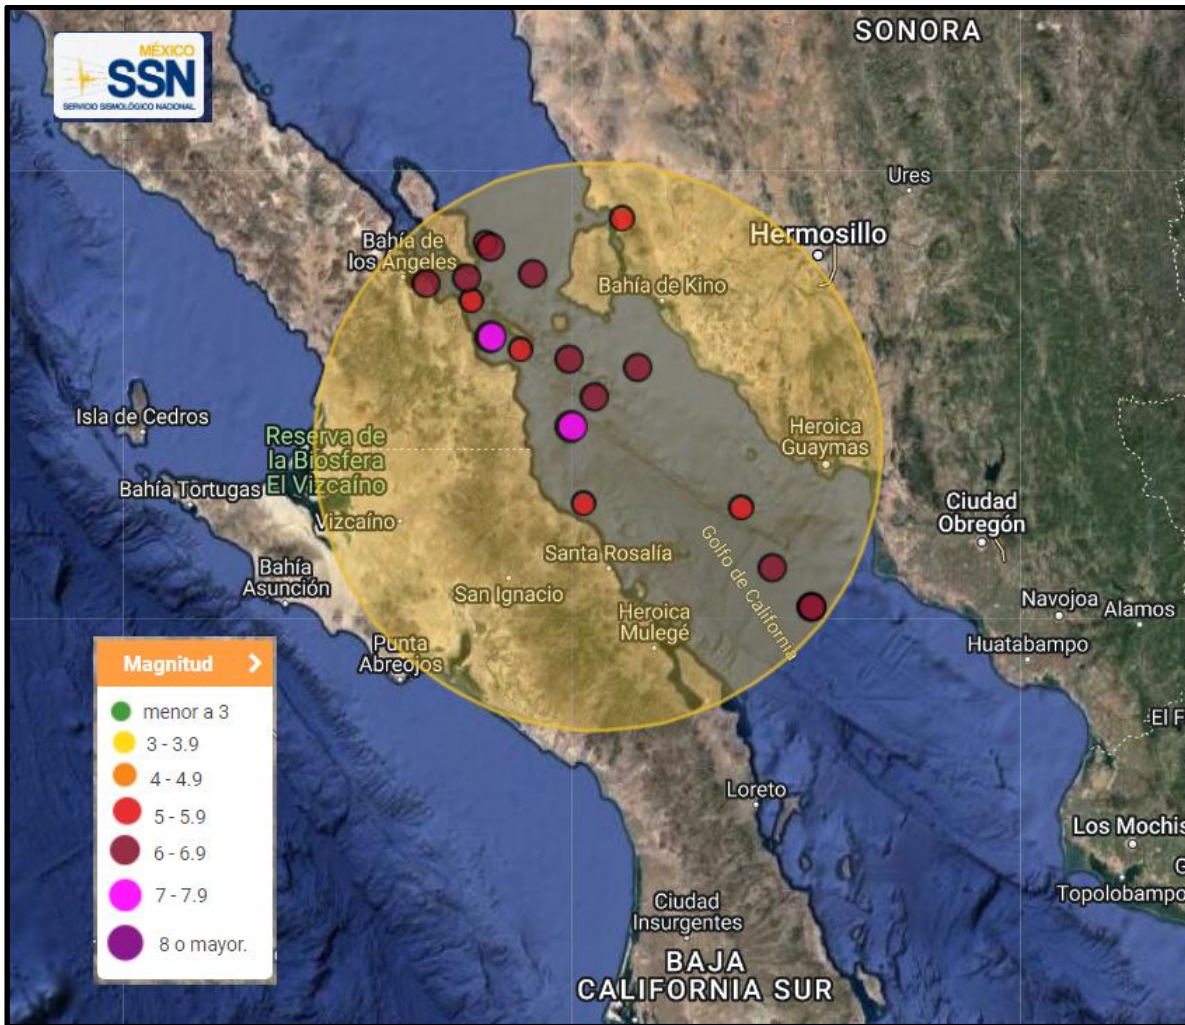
MÉXICO
SSN
SERVICIO SISMOLÓGICO NACIONAL

SONORA

Ures

Hermosillo

Bahía de los Angeles

Bahía de Kino

Isla de Cedros

Reserva de la Biosfera El Vizcaíno

Heroica Guaymas

Bahía Tortugas

Vizcaíno

Ciudad Obregón

Santa Rosalía

Golfo de California

Bahía Asunción

San Ignacio

Heroica Mulegé

Navojoa

Alamos

Punta Abreojos

Huatabampo

El F

Loreto

Los Mochis

Topolobampo

Ciudad Insurgentes

BAJA CALIFORNIA SUR

Magnitud >

menor a 3

3 - 3.9

4 - 4.9

5 - 5.9

6 - 6.9

7 - 7.9

8 o mayor.